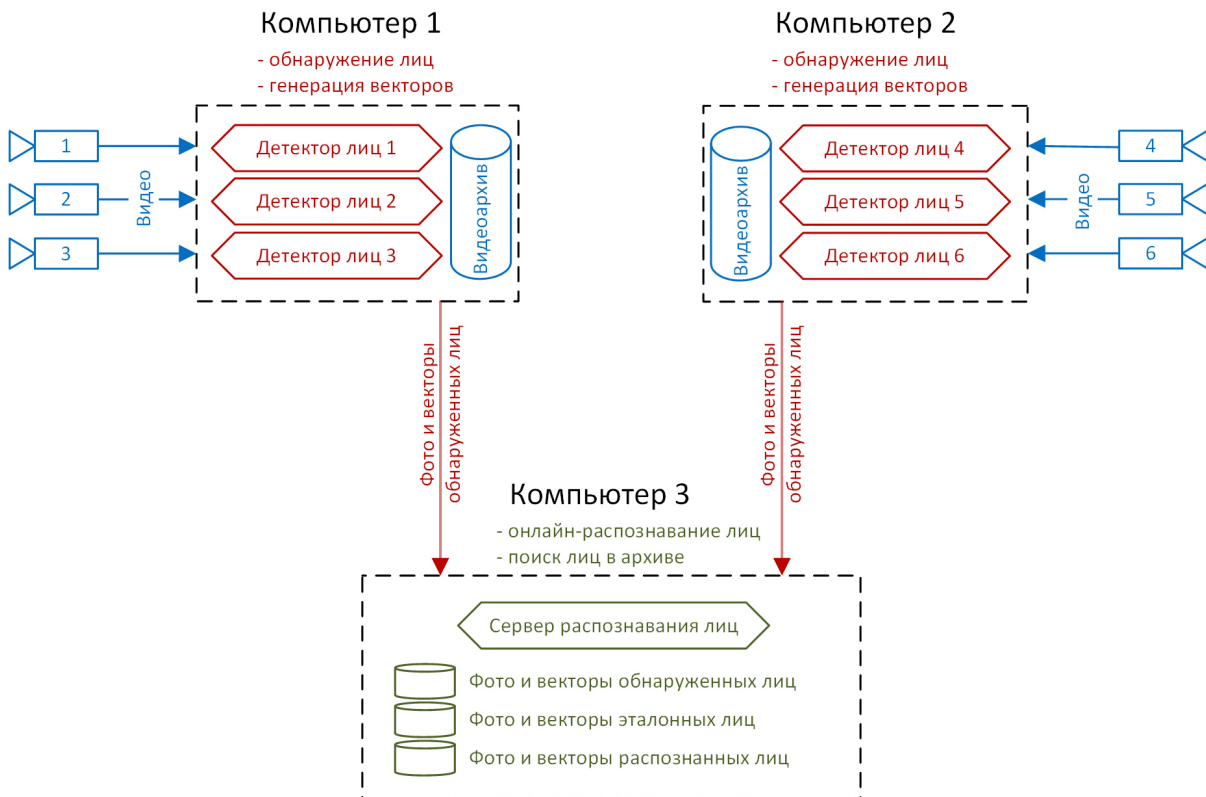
Компьютер 1
- обнаружение лиц
- генерация векторов

1
2
3
Видео

Детектор лиц 1
Детектор лиц 2
Детектор лиц 3
Видеоархив

Компьютер 2
- обнаружение лиц
- генерация векторов

Видеоархив
Детектор лиц 4
Детектор лиц 5
Детектор лиц 6

Видео
4
5
6

Фото и векторы обнаруженных лиц

Фото и векторы обнаруженных лиц

Компьютер 3
- онлайн-распознавание лиц
- поиск лиц в архиве

Сервер распознавания лиц
Фото и векторы обнаруженных лиц
Фото и векторы эталонных лиц
Фото и векторы распознанных лиц